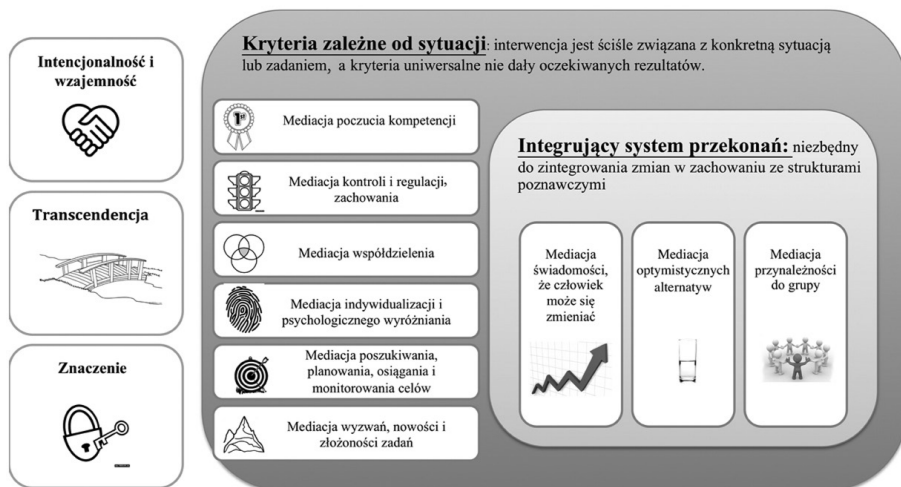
Intencjonalność i wzajemność

Transcendencja

Znaczenie

Kryteria zależne od sytuacji: interwencja jest ściśle związana z konkretną sytuacją lub zadaniem, a kryteria uniwersalne nie dały oczekiwanych rezultatów.

1st

Mediacja poczucia kompetencji

Mediacja kontroli i regulacji, zachowania

Mediacja współdzielenia

Mediacja indywidualizacji i psychologicznego wyróżniania

Mediacja poszukiwania, planowania, osiągania i monitorowania celów

Mediacja wyzwań, nowości i złożoności zadań

Integrujący system przekonań: niezbędny do zintegrowania zmian w zachowaniu ze strukturami poznawczymi

Mediacja świadomości, że człowiek może się zmieniać

Mediacja optymistycznych alternatyw

Mediacja przynależności do grupy